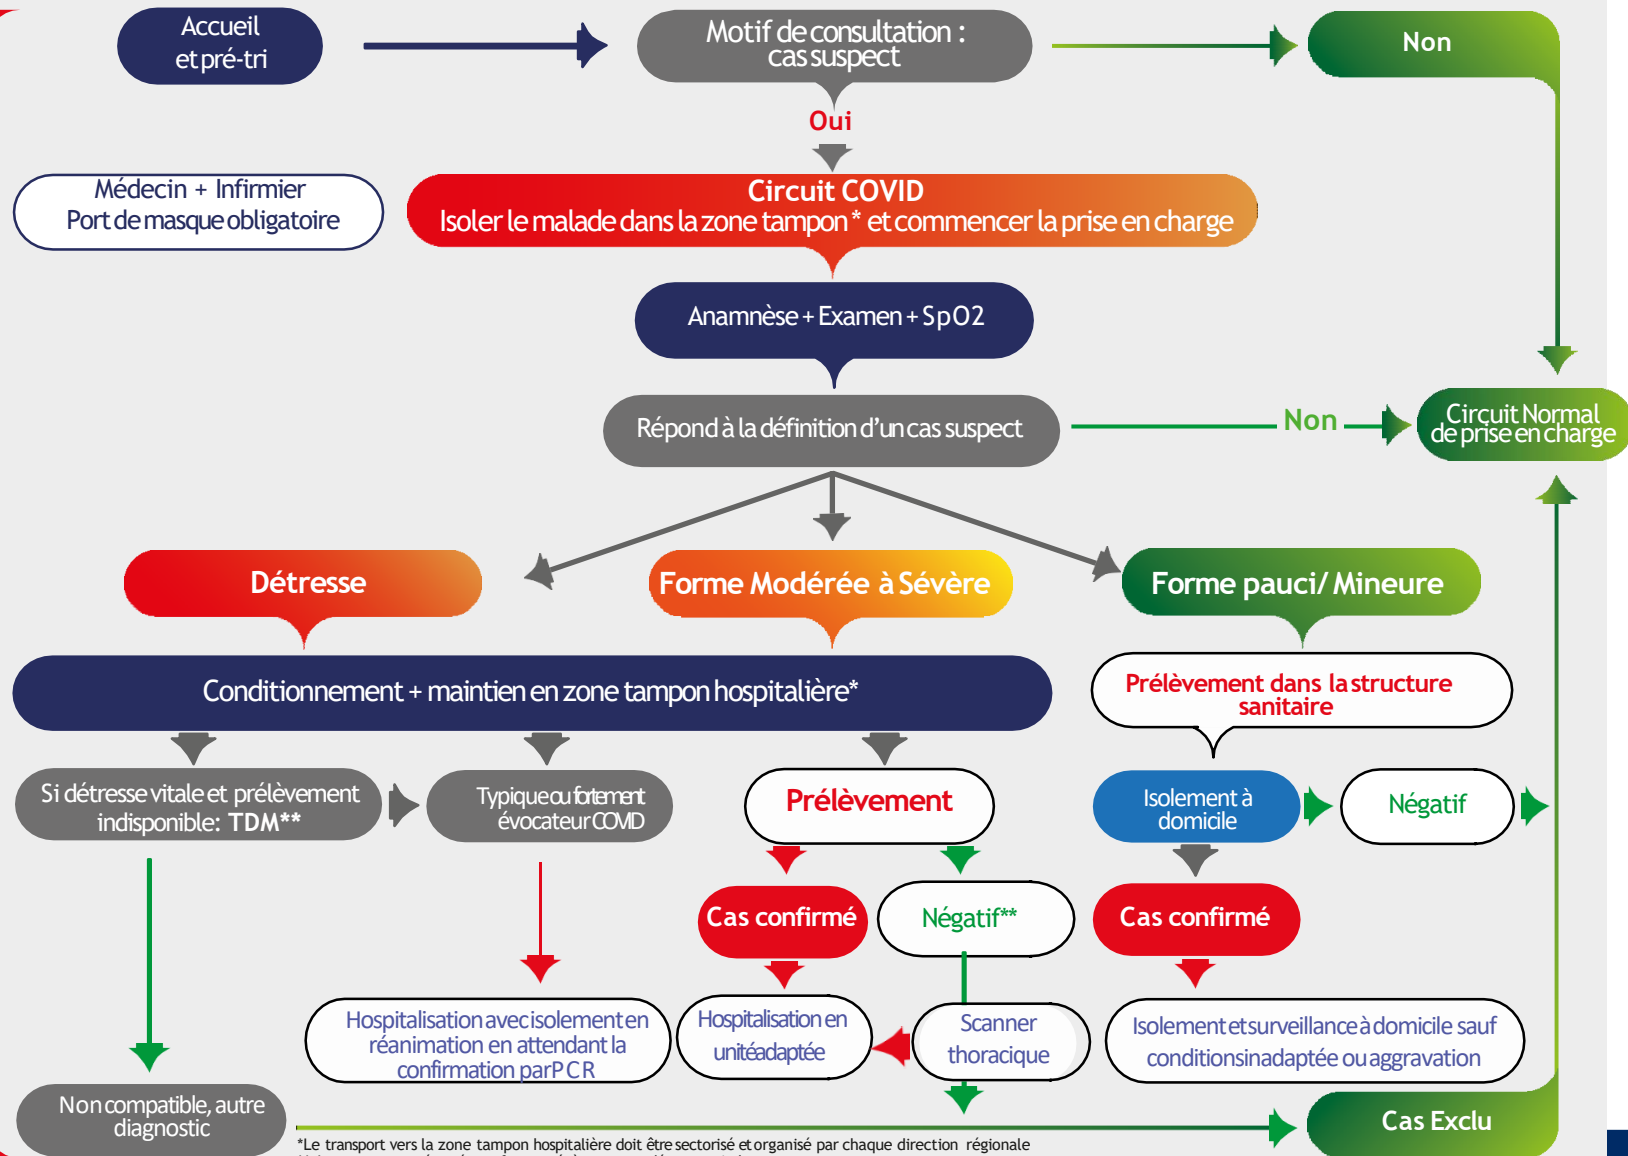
Accueil et pré-tri

Motif de consultation : cas suspect

Non

Oui

Médecin + Infirmier
Port de masque obligatoire

Circuit COVID
Isoler le malade dans la zone tampon * et commencer la prise en charge

Anamnèse + Examen + SpO2

Répond à la définition d'un cas suspect

Non

Circuit Normal de prise en charge

Détresse

Forme Modérée à Sévère

Forme pauci/ Mineure

Conditionnement + maintien en zone tampon hospitalière*

Prélèvement dans la structure sanitaire

Si détresse vitale et prélèvement indisponible: TDM**

Typique ou fortement évocateur COVID

Prélèvement

Isolement à domicile

Négatif

Cas confirmé

Négatif**

Cas confirmé

Hospitalisation avec isolement en réanimation en attendant la confirmation par PCR

Hospitalisation en unité adaptée

Scanner thoracique

Isolement et surveillance à domicile sauf conditions inadaptée ou aggravation

Non compatible, autre diagnostic

Cas Exclu

*Le transport vers la zone tampon hospitalière doit être sectorisé et organisé par chaque direction régionale
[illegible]